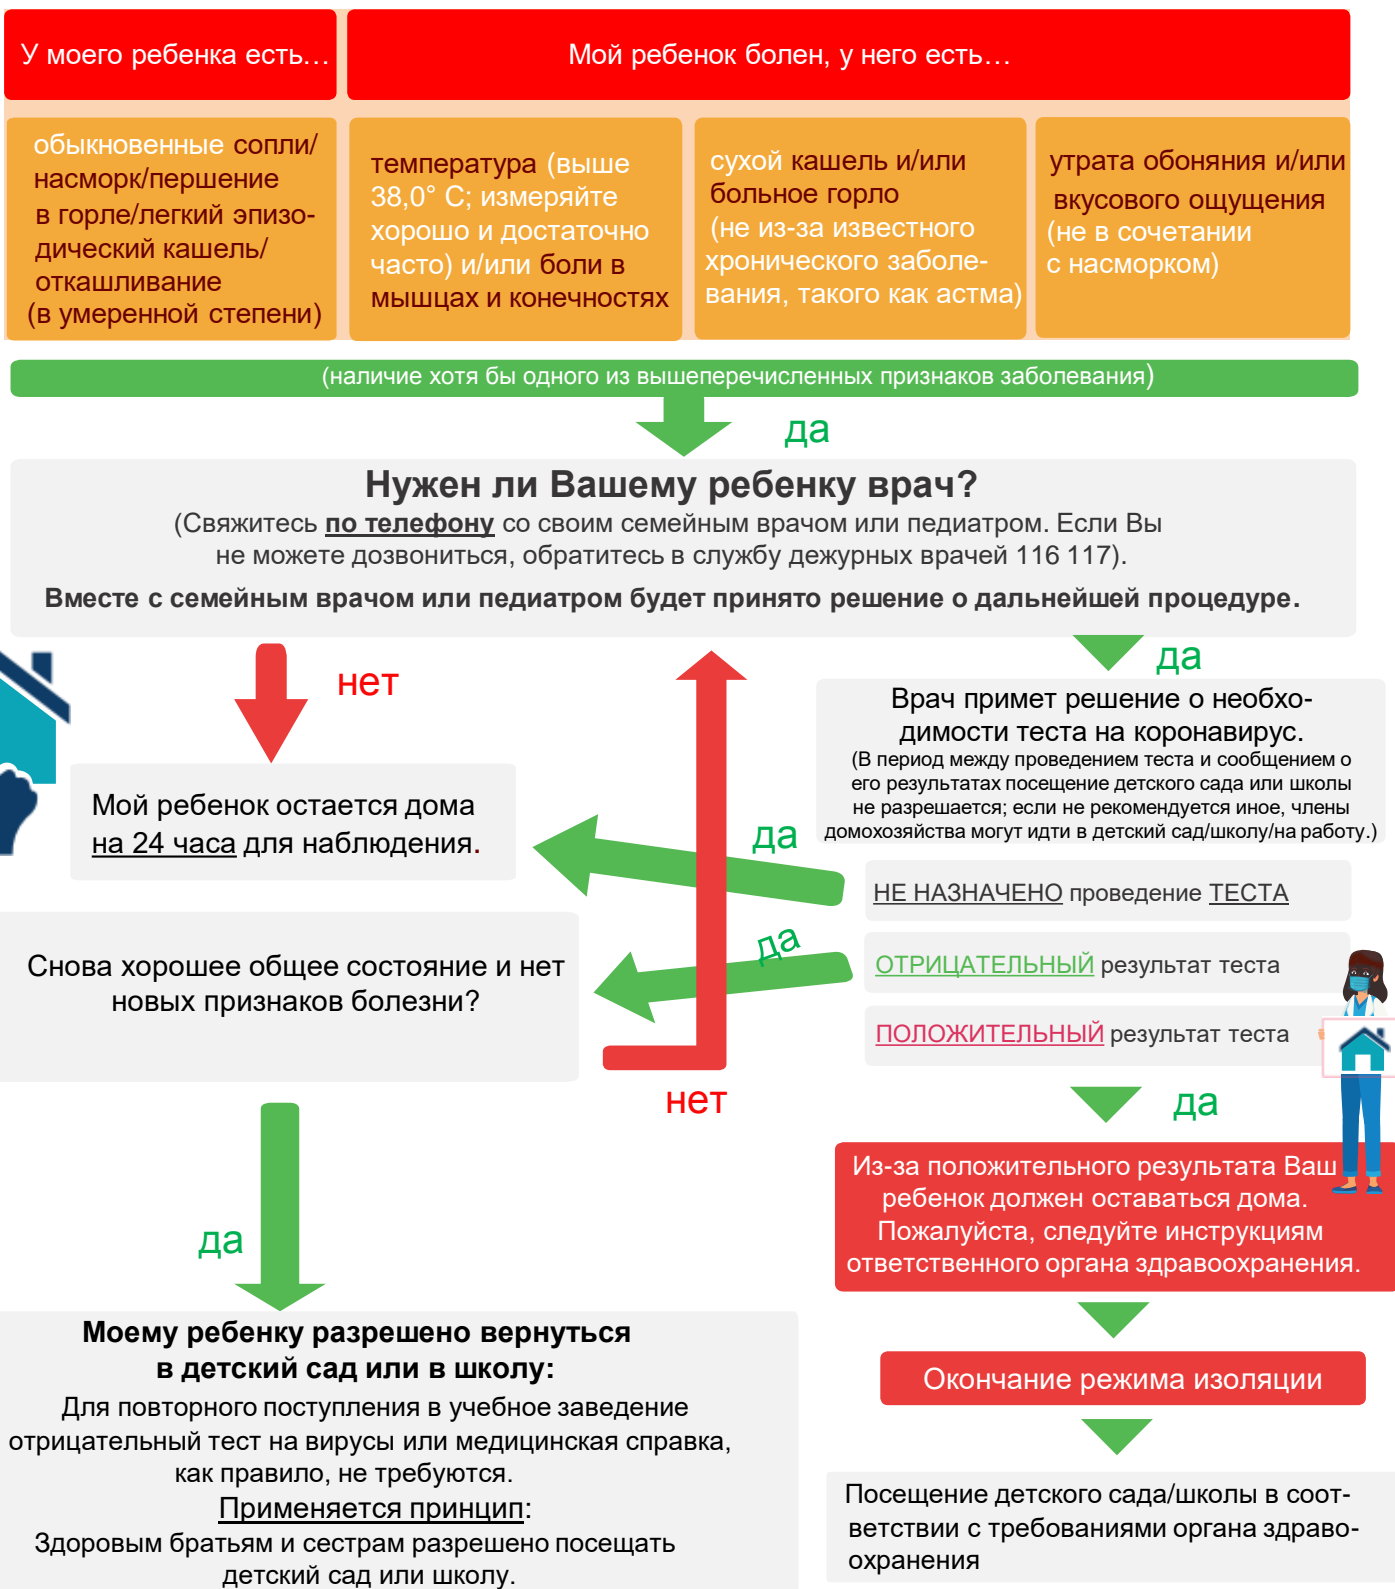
У моего ребенка есть…

Мой ребенок болен, у него есть…

обыкновенные сопли/насморк/першение в горле/легкий эпизодический кашель/откашливание (в умеренной степени)

температура (выше 38,0° C; измеряйте хорошо и достаточно часто) и/или боли в мышцах и конечностях

сухой кашель и/или больное горло (не из-за известного хронического заболевания, такого как астма)

утрата обоняния и/или вкусового ощущения (не в сочетании с насморком)

(наличие хотя бы одного из вышеперечисленных признаков заболевания)

да

Нужен ли Вашему ребенку врач?
(Свяжитесь по телефону со своим семейным врачом или педиатром. Если Вы не можете дозвониться, обратитесь в службу дежурных врачей 116 117).
Вместе с семейным врачом или педиатром будет принято решение о дальнейшей процедуре.

нет

да

Врач примет решение о необходимости теста на коронавирус.
(В период между проведением теста и сообщением о его результатах посещение детского сада или школы не разрешается; если не рекомендуется иное, члены домохозяйства могут идти в детский сад/школу/на работу.)

Мой ребенок остается дома на 24 часа для наблюдения.

да

НЕ НАЗНАЧЕНО проведение ТЕСТА

да

ОТРИЦАТЕЛЬНЫЙ результат теста

Снова хорошее общее состояние и нет новых признаков болезни?

ПОЛОЖИТЕЛЬНЫЙ результат теста

нет

да

Из-за положительного результата Ваш ребенок должен оставаться дома. Пожалуйста, следуйте инструкциям ответственного органа здравоохранения.

да

Окончание режима изоляции

Моему ребенку разрешено вернуться в детский сад или в школу:
Для повторного поступления в учебное заведение отрицательный тест на вирусы или медицинская справка, как правило, не требуются.
Применяется принцип:
Здоровым братьям и сестрам разрешено посещать детский сад или школу.

Посещение детского сада/школы в соответствии с требованиями органа здравоохранения